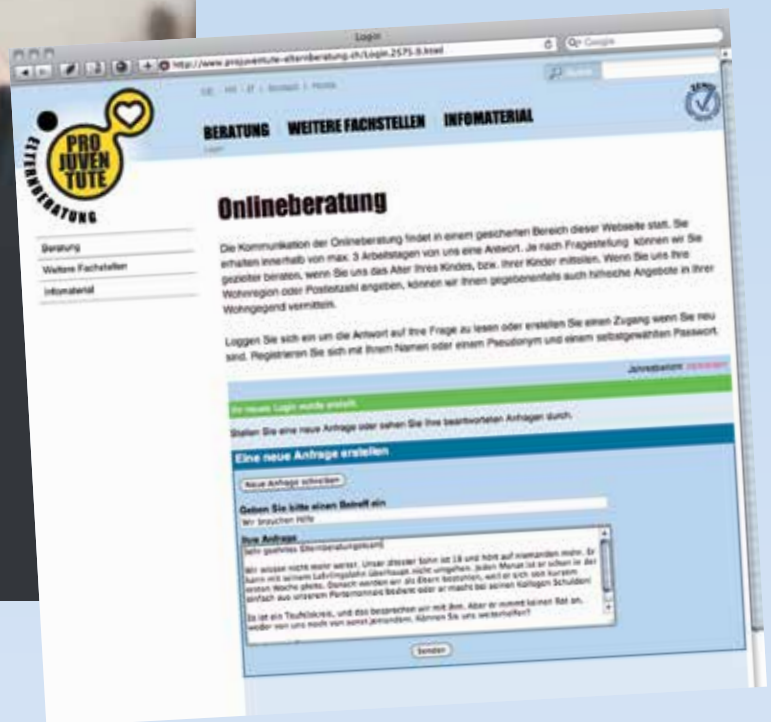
Login

http://www.projuventute-elternberatung.ch/Login.2575.0.html

Google

PRO JUVENTUTE

ELTERNBERATUNG

DE | FR | IT | Kontakt | Home

BERATUNG WEITERE FACHSTELLEN INFOMATERIAL

Login

Beratung

Weitere Fachstellen

Infomaterial

Onlineberatung

Die Kommunikation der Onlineberatung findet in einem gesicherten Bereich dieser Webseite statt. Sie erhalten innerhalb von max. 3 Arbeitstagen von uns eine Antwort. Je nach Fragestellung können wir Sie gezielter beraten, wenn Sie uns das Alter Ihres Kindes, bzw. Ihrer Kinder mitteilen. Wenn Sie uns Ihre Wohnregion oder Postleitzahl angeben, können wir Ihnen gegebenenfalls auch hilfreiche Angebote in Ihrer Wohngegend vermitteln.

Loggen Sie sich ein um die Antwort auf Ihre Frage zu lesen oder erstellen Sie einen Zugang wenn Sie neu sind. Registrieren Sie sich mit Ihrem Namen oder einem Pseudonym und einem selbstgewählten Passwort.

Jenny/Belohl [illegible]

Ihr neues Login wurde erstellt.

Stellen Sie eine neue Anfrage oder sehen Sie Ihre beantworteten Anfragen durch.

Eine neue Anfrage erstellen

Neue Anfrage schreiben

Geben Sie bitte einen Betreff ein

Wir brauchen Hilfe

Ihre Anfrage

Sehr geehrtes Elternberatungsteam!

Wir wissen nicht mehr weiter. Unser ältester Sohn ist 18 und hört auf niemanden mehr. Er kann mit seinem Lehrlingslohn überhaupt nicht umgehen. Jeden Monat ist er schon in der ersten Woche pleite. Danach werden wir als Eltern bestohlen, weil er sich vom Konsum einfach aus unserem Portemonnaie bedient oder er macht bei seinen Kollegen Schulden!

Es ist ein Teufelskreis, und das besprechen wir mit ihm. Aber er nimmt keinen Rat an, weder von uns noch von sonst jemandem. Können Sie uns weiterhelfen?

Senden